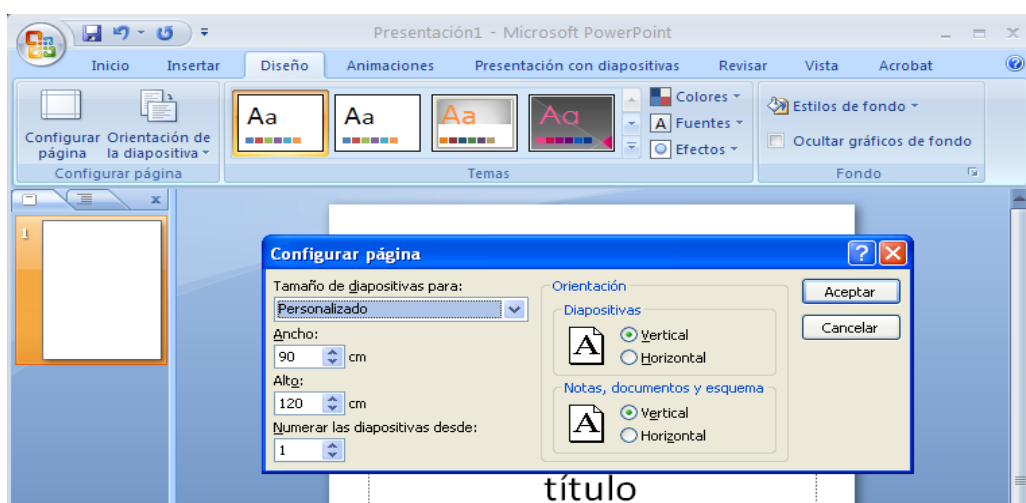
Presentación1 - Microsoft PowerPoint

Inicio Insertar Diseño Animaciones Presentación con diapositivas Revisar Vista Acrobat

Configurar página Orientación de la diapositiva

Configurar página

Aa Aa Aa Aa

Colores Fuentes Efectos

Temas

Estilos de fondo

Ocultar gráficos de fondo

Fondo

1

Configurar página

Tamaño de diapositivas para:

Personalizado

Ancho:

90 cm

Alto:

120 cm

Numerar las diapositivas desde:

1

Orientación

Diapositivas

A

Vertical

Horizontal

Notas, documentos y esquema

A

Vertical

Horizontal

Aceptar

Cancelar

título